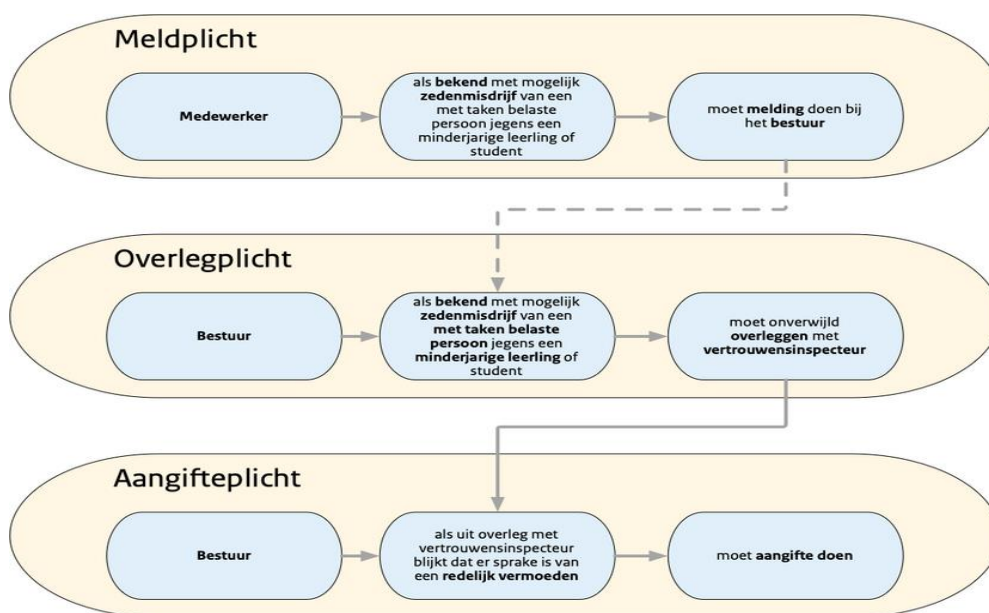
Meldplicht

Medewerker

als bekend met mogelijk zedenmisdrijf van een met taken belaste persoon jegens een minderjarige leerling of student

moet melding doen bij het bestuur

Overlegplicht

Bestuur

als bekend met mogelijk zedenmisdrijf van een met taken belaste persoon jegens een minderjarige leerling of student

moet onverwijld overleggen met vertrouwensinspecteur

Aangifteplicht

Bestuur

als uit overleg met vertrouwensinspecteur blijkt dat er sprake is van een redelijk vermoeden

moet aangifte doen